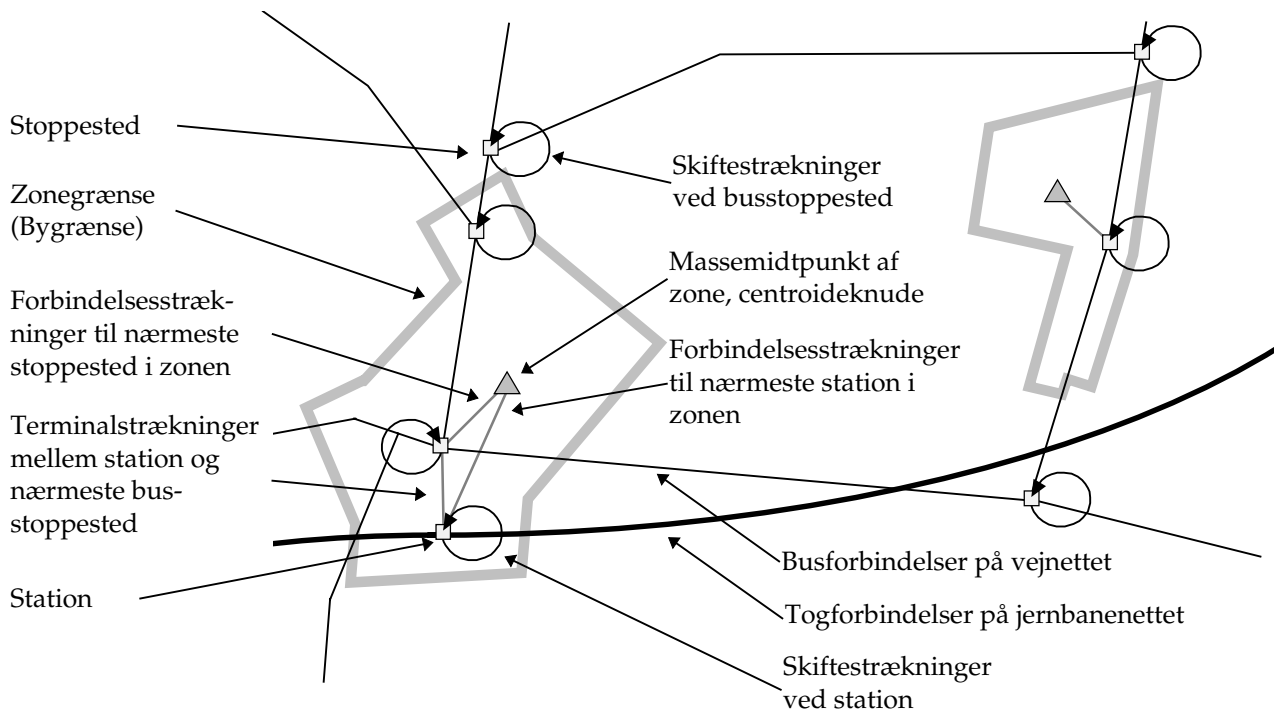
Stoppested

Skiftestrækninger ved busstoppested

Zonegrænse (Bygrænse)

Massemidtpunkt af zone, centroideknude

Forbindelsesstrækninger til nærmeste stoppested i zonen

Forbindelsesstrækninger til nærmeste station i zonen

Terminalstrækninger mellem station og nærmeste busstoppested

Busforbindelser på vejnettet

Station

Togforbindelser på jernbanenettet

Skiftestrækninger ved station